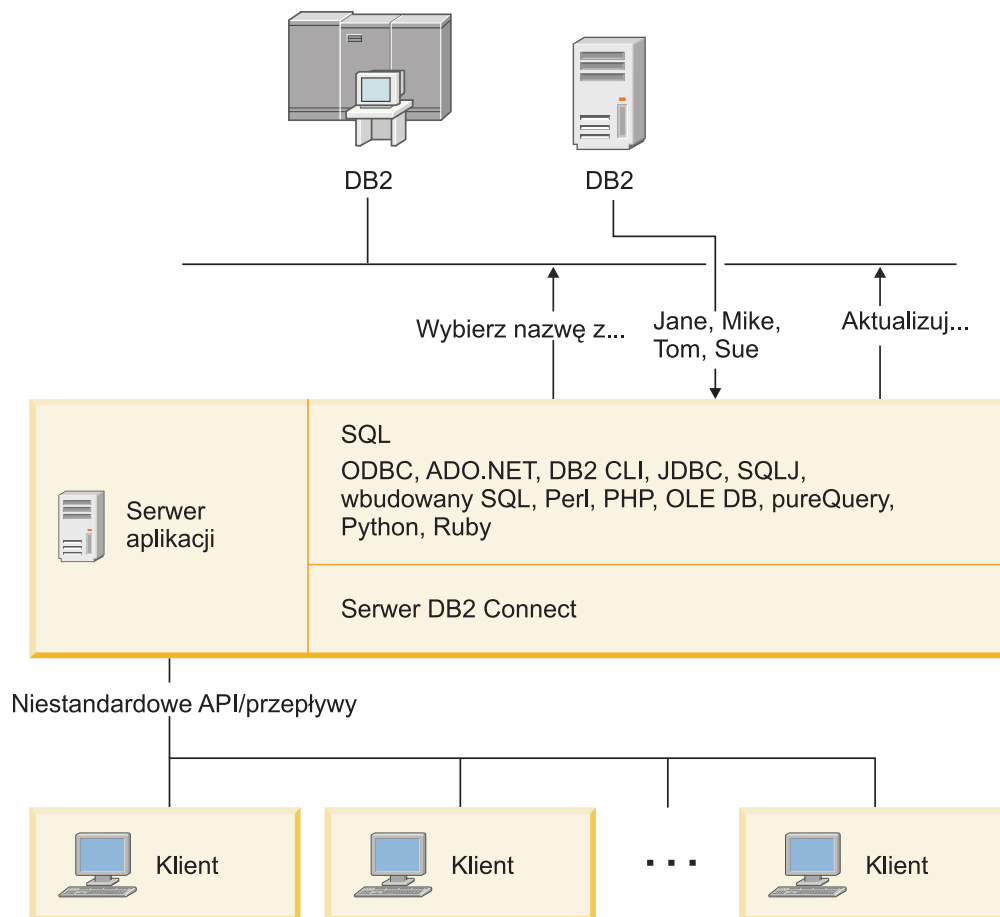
DB2

DB2

Wybierz nazwę z...

Jane, Mike, Tom, Sue

Aktualizuj...

Serwer aplikacji

SQL

ODBC, ADO.NET, DB2 CLI, JDBC, SQLJ, wbudowany SQL, Perl, PHP, OLE DB, pureQuery, Python, Ruby

Serwer DB2 Connect

Niestandardowe API/przepływy

Klient

Klient

. . .

Klient